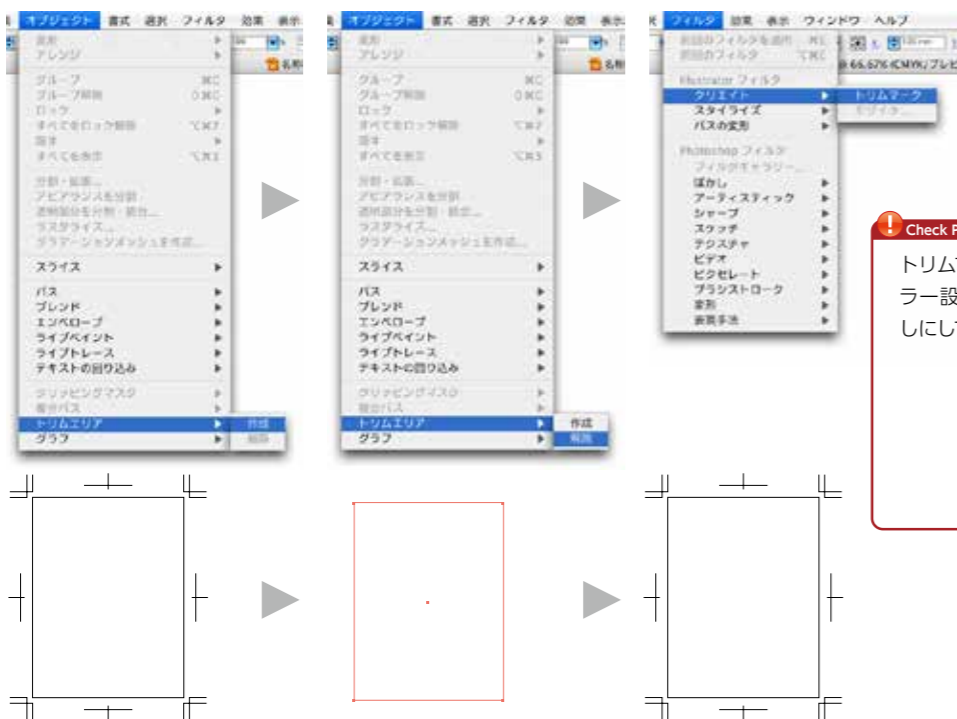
オブジェクト 書式 選択 フィルタ 効果 表示

変形
アレンジ
グループ ⌘G
グループ解除 ⇧⌘G
ロック
すべてをロック解除 ⌥⌘2
隠す
すべてを表示 ⌥⌘3
分割・拡張...
アピアランスを分割
透明部分を分割・統合...
ラスタライズ...
グラデーションメッシュを作成...
スライス
パス
ブレンド
エンベロープ
ライブペイント
ライブトレース
テキストの回り込み
クリッピングマスク
複合パス
トリムエリア
グラフ
作成
解除

オブジェクト 書式 選択 フィルタ 効果 表示

変形
アレンジ
グループ ⌘G
グループ解除 ⇧⌘G
ロック
すべてをロック解除 ⌥⌘2
隠す
すべてを表示 ⌥⌘3
分割・拡張...
アピアランスを分割
透明部分を分割・統合...
ラスタライズ...
グラデーションメッシュを作成...
スライス
パス
ブレンド
エンベロープ
ライブペイント
ライブトレース
テキストの回り込み
クリッピングマスク
複合パス
トリムエリア
グラフ
作成
解除

フィルタ 効果 表示 ウィンドウ ヘルプ

前回のフィルタを適用 ⇧⌘E
前回のフィルタ ⌥⌘E
Illustrator フィルタ
クリエイト
スタイライズ
パスの変形
Photoshop フィルタ
フィルタギャラリー...
ぼかし
アーティスティック
シャープ
スケッチ
テクスチャ
ビデオ
ピクセレート
ブラシストローク
変形
表現手法
トリムマーク
モザイク...

66.67% (CMYK/プレビ

Check P
トリム
ラー設
しにし